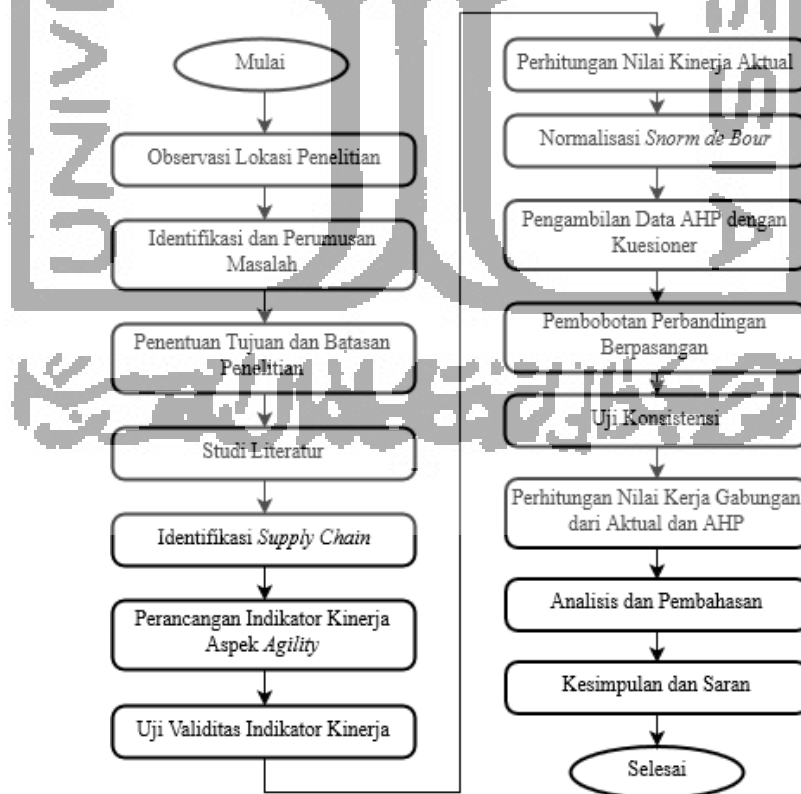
Mulai

Observasi Lokasi Penelitian

Identifikasi dan Perumusan Masalah

Penentuan Tujuan dan Batasan Penelitian

Studi Literatur

Identifikasi *Supply Chain*

Perancangan Indikator Kinerja Aspek *Agility*

Uji Validitas Indikator Kinerja

Perhitungan Nilai Kinerja Aktual

Normalisasi *Snorm de Bour*

Pengambilan Data AHP dengan Kuesioner

Pembobotan Perbandingan Berpasangan

Uji Konsistensi

Perhitungan Nilai Kerja Gabungan dari Aktual dan AHP

Analisis dan Pembahasan

Kesimpulan dan Saran

Selesai